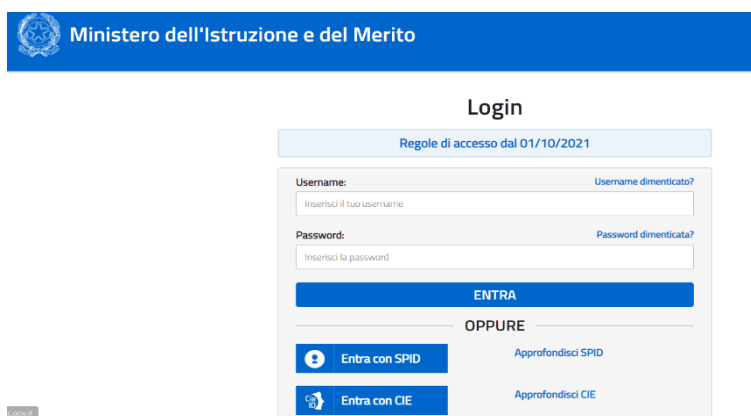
Ministero dell'Istruzione e del Merito

Login

Regole di accesso dal 01/10/2021

Username:
Username dimenticato?
Inserisci il tuo username

Password:
Password dimenticata?
Inserisci la password

ENTRA

OPPURE

Entra con SPID
Approfondisci SPID

Entra con CIE
Approfondisci CIE